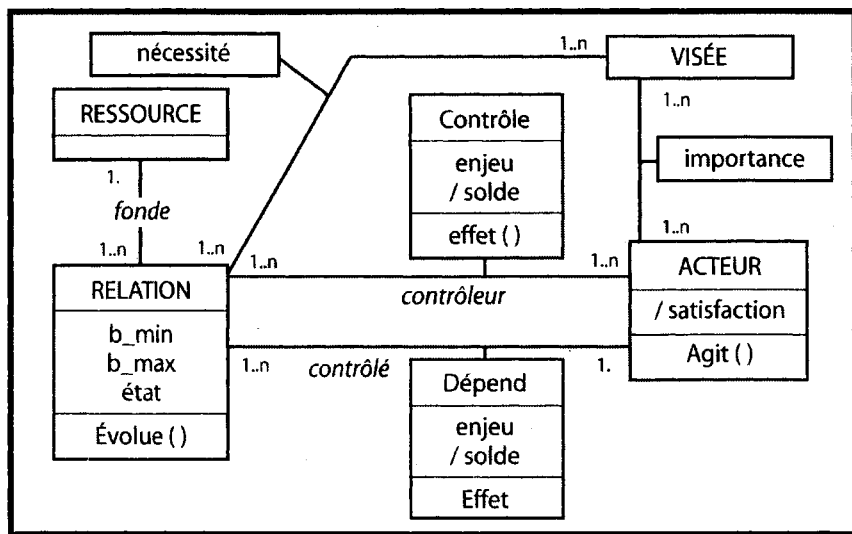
nécessité

1..n

VISÉE

RESSOURCE

Contrôle

enjeu
/ solde

effet ( )

1..n

importance

1.

fonde

1..n

1..n

1..n

1..n

1..n

RELATION

b_min
b_max
état

Évolue ( )

contrôleur

ACTEUR

/ satisfaction

Agit ( )

1..n

contrôlé

1.

Dépend

enjeu
/ solde

Effet